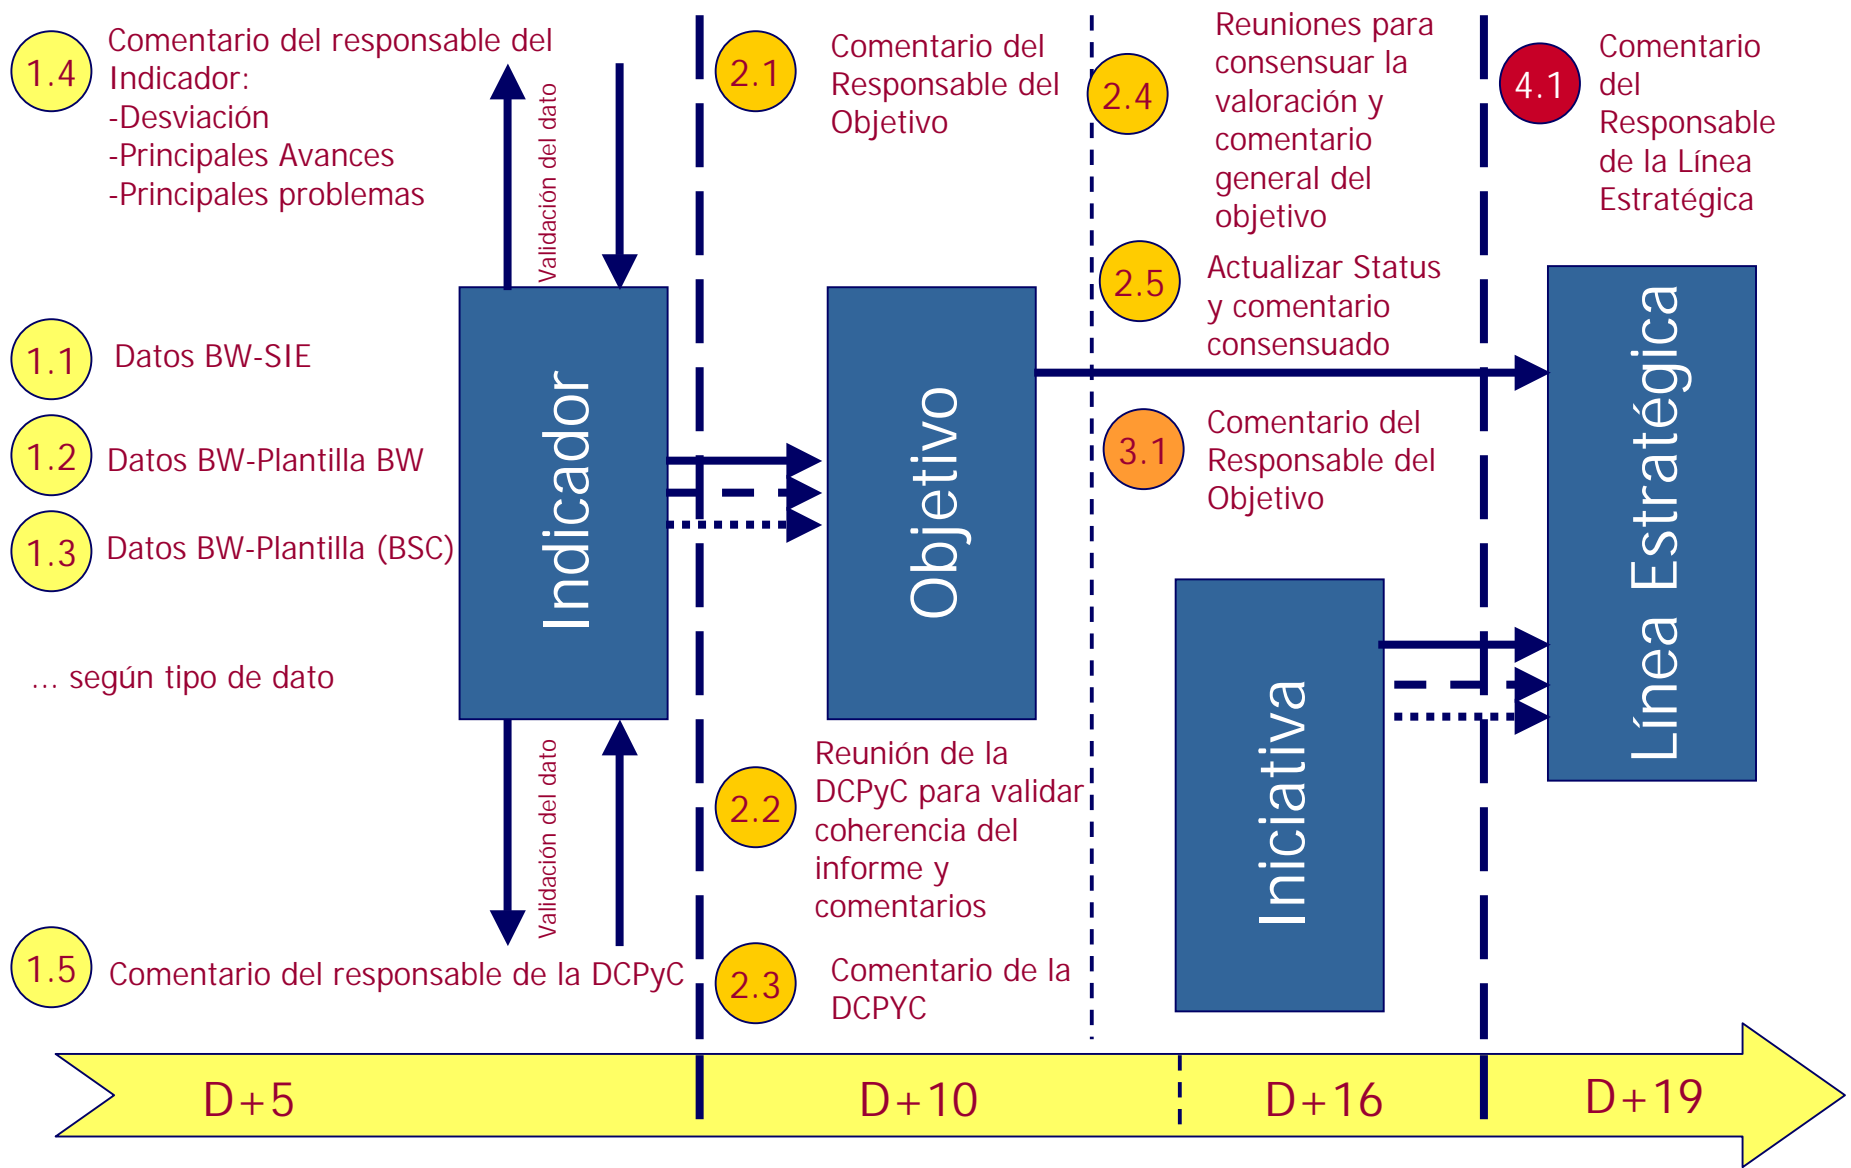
1.4 Comentario del responsable del Indicador:
-Desviación
-Principales Avances
-Principales problemas

Validación del dato

2.1 Comentario del Responsable del Objetivo

2.4 Reuniones para consensuar la valoración y comentario general del objetivo

4.1 Comentario del Responsable de la Línea Estratégica

2.5 Actualizar Status y comentario consensuado

1.1 Datos BW-SIE

1.2 Datos BW-Plantilla BW

1.3 Datos BW-Plantilla (BSC)

... según tipo de dato

Indicador

Objetivo

Línea Estratégica

3.1 Comentario del Responsable del Objetivo

Iniciativa

Validación del dato

2.2 Reunión de la DCPyC para validar coherencia del informe y comentarios

1.5 Comentario del responsable de la DCPyC

2.3 Comentario de la DCPYC

D+5

D+10

D+16

D+19